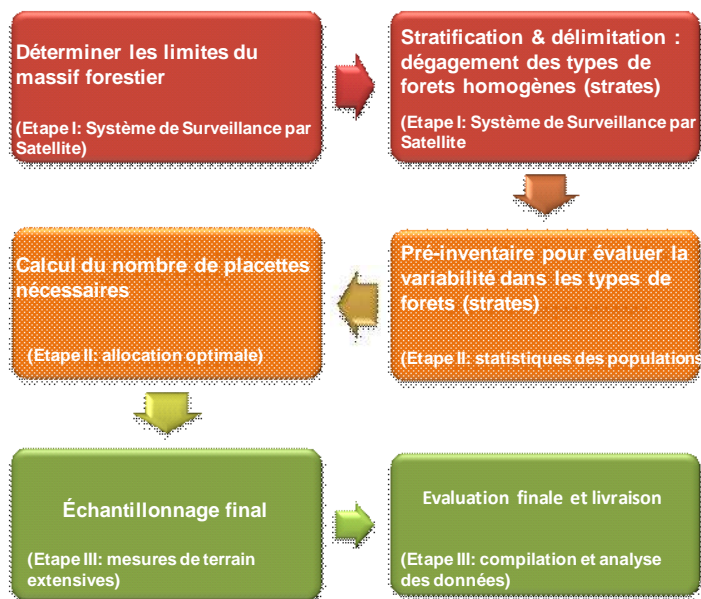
Déterminer les limites du massif forestier

(Etape I: Système de Surveillance par Satellite)

Stratification & délimitation : dégagement des types de forets homogènes (strates)

(Etape I: Système de Surveillance par Satellite

Pré-inventaire pour évaluer la variabilité dans les types de forets (strates)

(Etape II: statistiques des populations

Calcul du nombre de placettes nécessaires

(Etape II: allocation optimale)

Échantillonnage final

(Etape III: mesures de terrain extensives)

Evaluation finale et livraison

(Etape III: compilation et analyse des données)